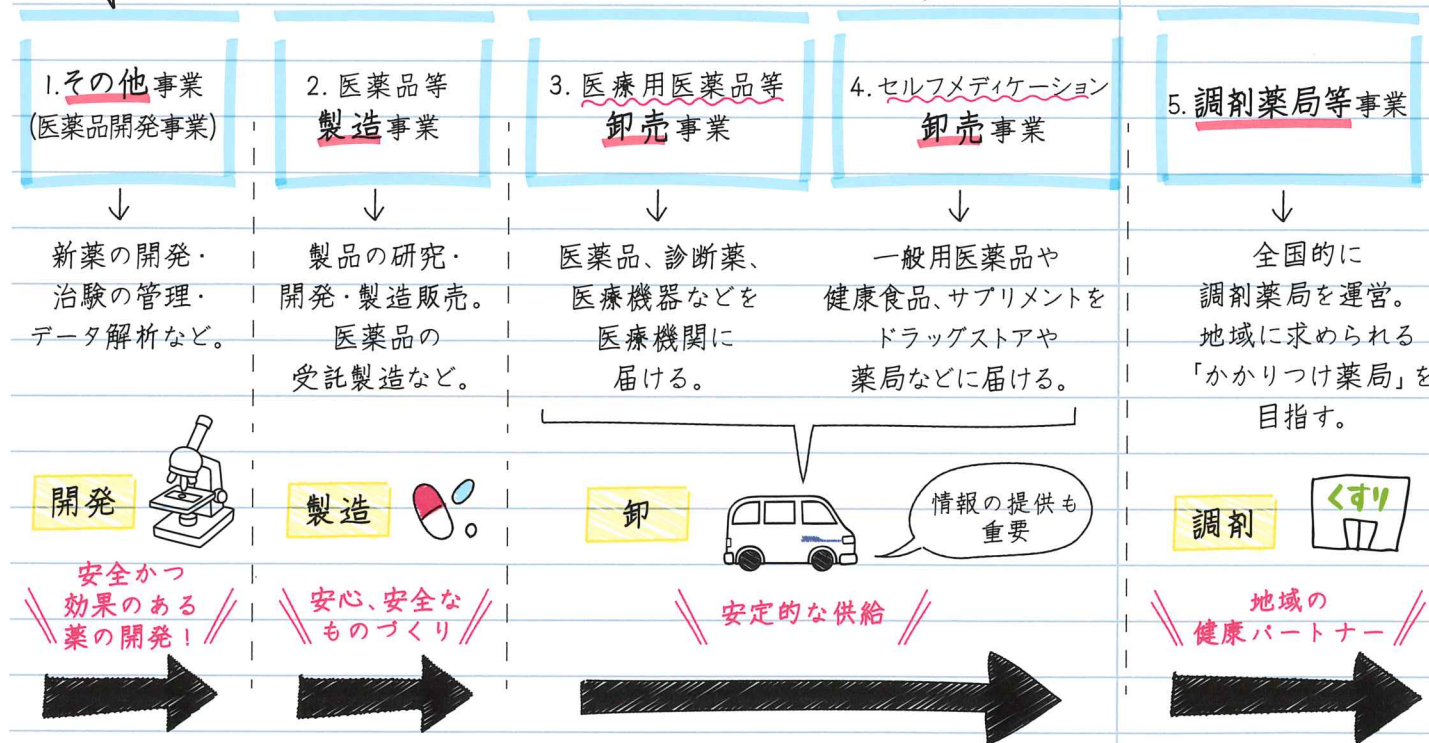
1.その他事業
(医薬品開発事業)

新薬の開発・治験の管理・データ解析など。

開発

安全かつ効果のある薬の開発!

2. 医薬品等
製造事業

製品の研究・開発・製造販売。医薬品の受託製造など。

製造

安心、安全なものづくり

3. 医療用医薬品等
卸売事業

医薬品、診断薬、医療機器などを医療機関に届ける。

4. セルフメディケーション
卸売事業

一般用医薬品や健康食品、サプリメントをドラッグストアや薬局などに届ける。

卸

情報の提供も重要

安定的な供給

5. 調剤薬局等事業

全国的に調剤薬局を運営。地域に求められる「かかりつけ薬局」を目指す。

調剤

くすり

地域の健康パートナー